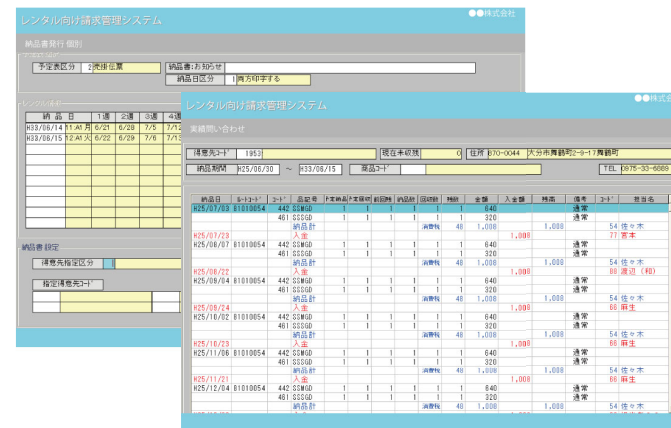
レンタル向け請求管理システム
●●株式会社
納品書発行 個別
予定表区分 2 売掛伝票
納品書お知らせ
納品日区分 1 両方印字する
レンタル明細
| 納品日 | 1週 | 2週 | 3週 | 4週 |
|---|---|---|---|---|
| H33/06/14 11:A1 月 | 6/21 | 6/28 | 7/5 | 7/12 |
| H33/06/15 12:A1 火 | 6/22 | 6/29 | 7/6 | 7/13 |

納品書設定
得意先指定区分
指定得意先コード

レンタル向け請求管理システム
●●株式会社
実績問い合わせ
得意先コード 1953
現在未収残 0
住所 870-0044 大分市舞鶴町2-9-17舞鶴町
納品期間 H25/06/30 ～ H33/06/15
商品コード
TEL 0975-33-6889

| 納品日 | 伝票コード | コード | 品記号 | P定納品 | P定回収 | 前回数 | 納品数 | 回収数 | 残数 | 金額 | 入金額 | 残高 | 備考 | コード | 担当名 |
|---|---|---|---|---|---|---|---|---|---|---|---|---|---|---|---|
| H25/07/03 | 81010054 | 442 | SSWGD | 1 | | 1 | 1 | | 1 | 640 | | | 通常 | | |
| | | 461 | SSSGD | 1 | | 1 | 1 | | 1 | 320 | | | 通常 | | |
| | | | 納品計 | | | | | 消費税 | 48 | 1,008 | | 1,008 | | 54 | 佐々木 |
| H25/07/23 | | | 入金 | | | | | | | | 1,008 | | | 77 | 宮本 |
| H25/08/07 | 81010054 | 442 | SSWGD | 1 | 1 | 1 | 1 | 1 | 1 | 640 | | | 通常 | | |
| | | 461 | SSSGD | 1 | 1 | 1 | 1 | 1 | 1 | 320 | | | 通常 | | |
| | | | 納品計 | | | | | 消費税 | 48 | 1,008 | | 1,008 | | 54 | 佐々木 |
| H25/08/22 | | | 入金 | | | | | | | | 1,008 | | | 80 | 渡辺（和） |
| H25/09/04 | 81010054 | 442 | SSWGD | 1 | 1 | 1 | 1 | 1 | 1 | 640 | | | 通常 | | |
| | | 461 | SSSGD | 1 | 1 | 1 | 1 | 1 | 1 | 320 | | | 通常 | | |
| | | | 納品計 | | | | | 消費税 | 48 | 1,008 | | 1,008 | | 54 | 佐々木 |
| H25/09/24 | | | 入金 | | | | | | | | 1,008 | | | 66 | 麻生 |
| H25/10/02 | 81010054 | 442 | SSWGD | 1 | 1 | 1 | 1 | 1 | 1 | 640 | | | 通常 | | |
| | | 461 | SSSGD | 1 | 1 | 1 | 1 | 1 | 1 | 320 | | | 通常 | | |
| | | | 納品計 | | | | | 消費税 | 48 | 1,008 | | 1,008 | | 54 | 佐々木 |
| H25/10/23 | | | 入金 | | | | | | | | 1,008 | | | 66 | 麻生 |
| H25/11/06 | 81010054 | 442 | SSWGD | 1 | 1 | 1 | 1 | 1 | 1 | 640 | | | 通常 | | |
| | | 461 | SSSGD | 1 | 1 | 1 | 1 | 1 | 1 | 320 | | | 通常 | | |
| | | | 納品計 | | | | | 消費税 | 48 | 1,008 | | 1,008 | | 54 | 佐々木 |
| H25/11/21 | | | 入金 | | | | | | | | 1,008 | | | 66 | 麻生 |
| H25/12/04 | 81010054 | 442 | SSWGD | 1 | 1 | 1 | 1 | 1 | 1 | 640 | | | 通常 | | |
| | | 461 | SSSGD | 1 | 1 | 1 | 1 | 1 | 1 | 320 | | | 通常 | | |
| | | | 納品計 | | | | | 消費税 | 48 | 1,008 | | 1,008 | | 54 | 佐々木 |